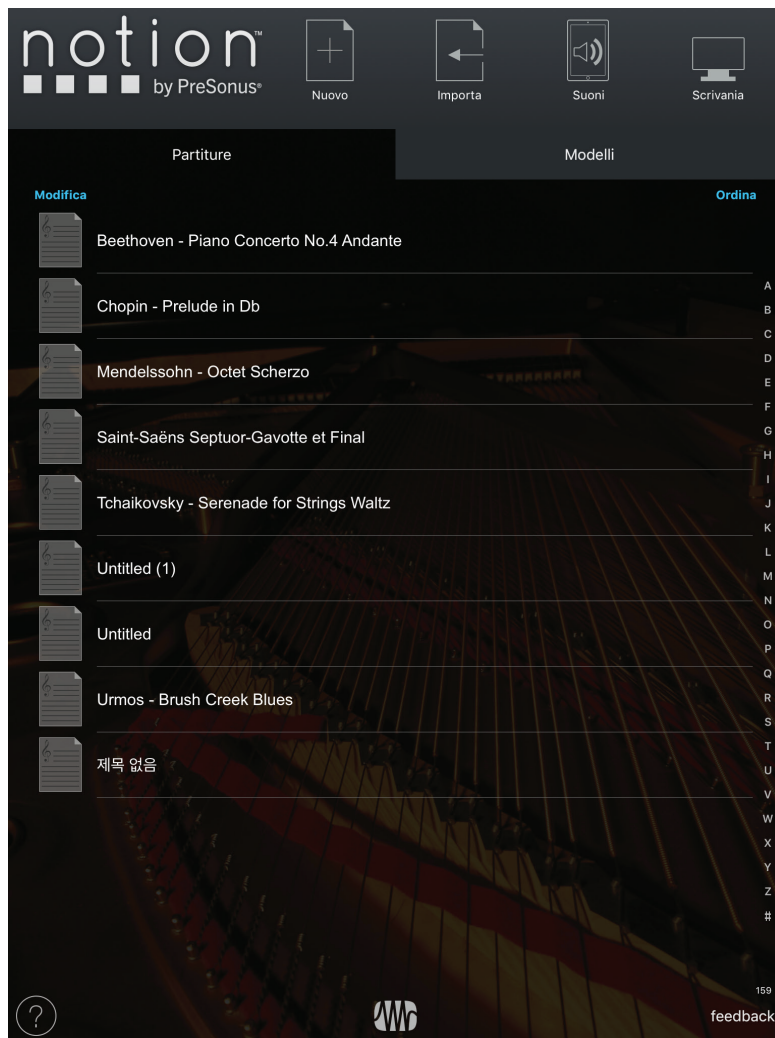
notion™
by PreSonus®

Nuovo
Importa
Suoni
Scrivania

Partiture
Modelli

Modifica
Ordina

Beethoven - Piano Concerto No.4 Andante
Chopin - Prelude in Db
Mendelssohn - Octet Scherzo
Saint-Saëns Septuor-Gavotte et Final
Tchaikovsky - Serenade for Strings Waltz
Untitled (1)
Untitled
Urmos - Brush Creek Blues
제목 없음

A
B
C
D
E
F
G
H
I
J
K
L
M
N
O
P
Q
R
S
T
U
V
W
X
Y
Z
#

?
159
feedback